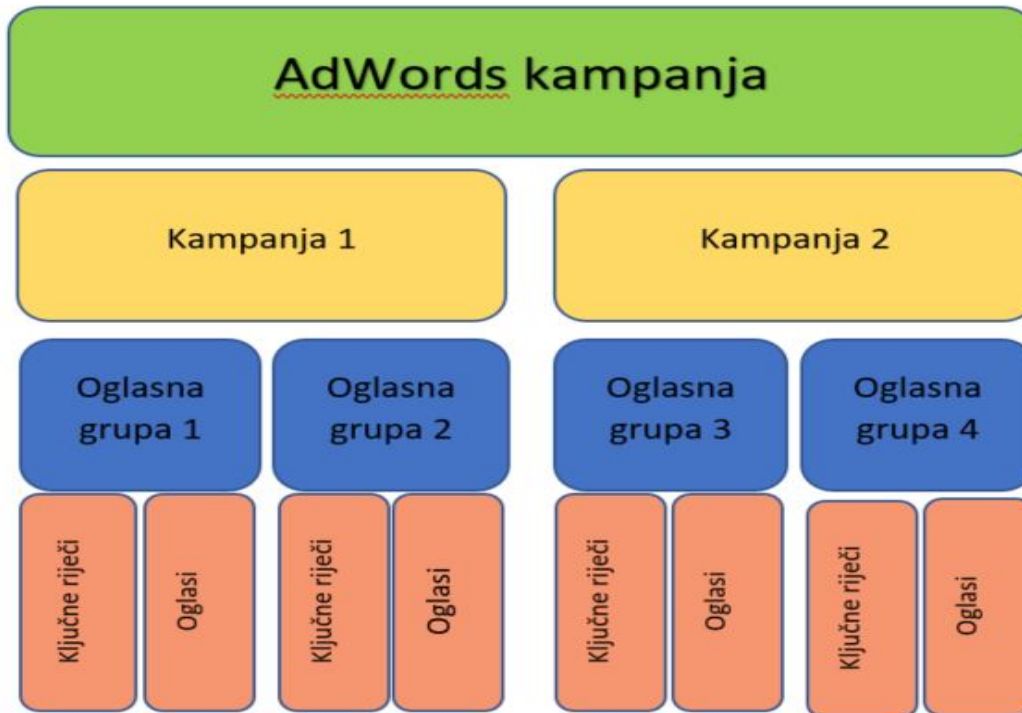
AdWords kampanja

Kampanja 1

Kampanja 2

Oglasna grupa 1

Oglasna grupa 2

Oglasna grupa 3

Oglasna grupa 4

Ključne riječi

Oglasi

Ključne riječi

Oglasi

Ključne riječi

Oglasi

Ključne riječi

Oglasi